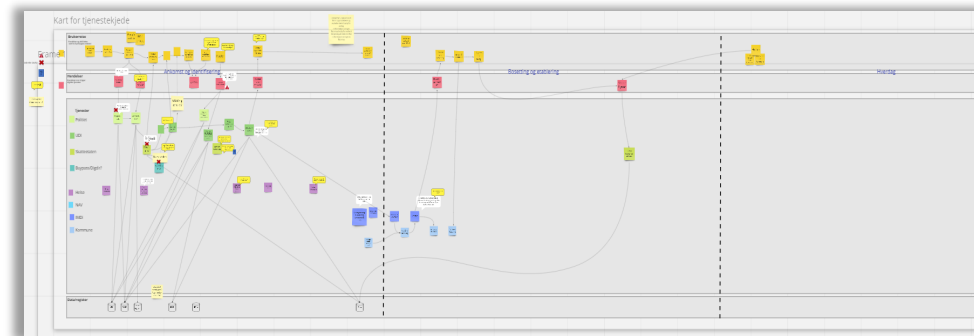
Kart for tjenestekjede

Frame

Brukerreise

Ankomst og statsforhold

Bosetting og etablering

Hverdag

Aktiviteter

Tjenester

Politiet

UDI

Skatteetaten

Bygdøy/Olgetyl

Helse

NAV

IMDi

Kommune

Datakjeder